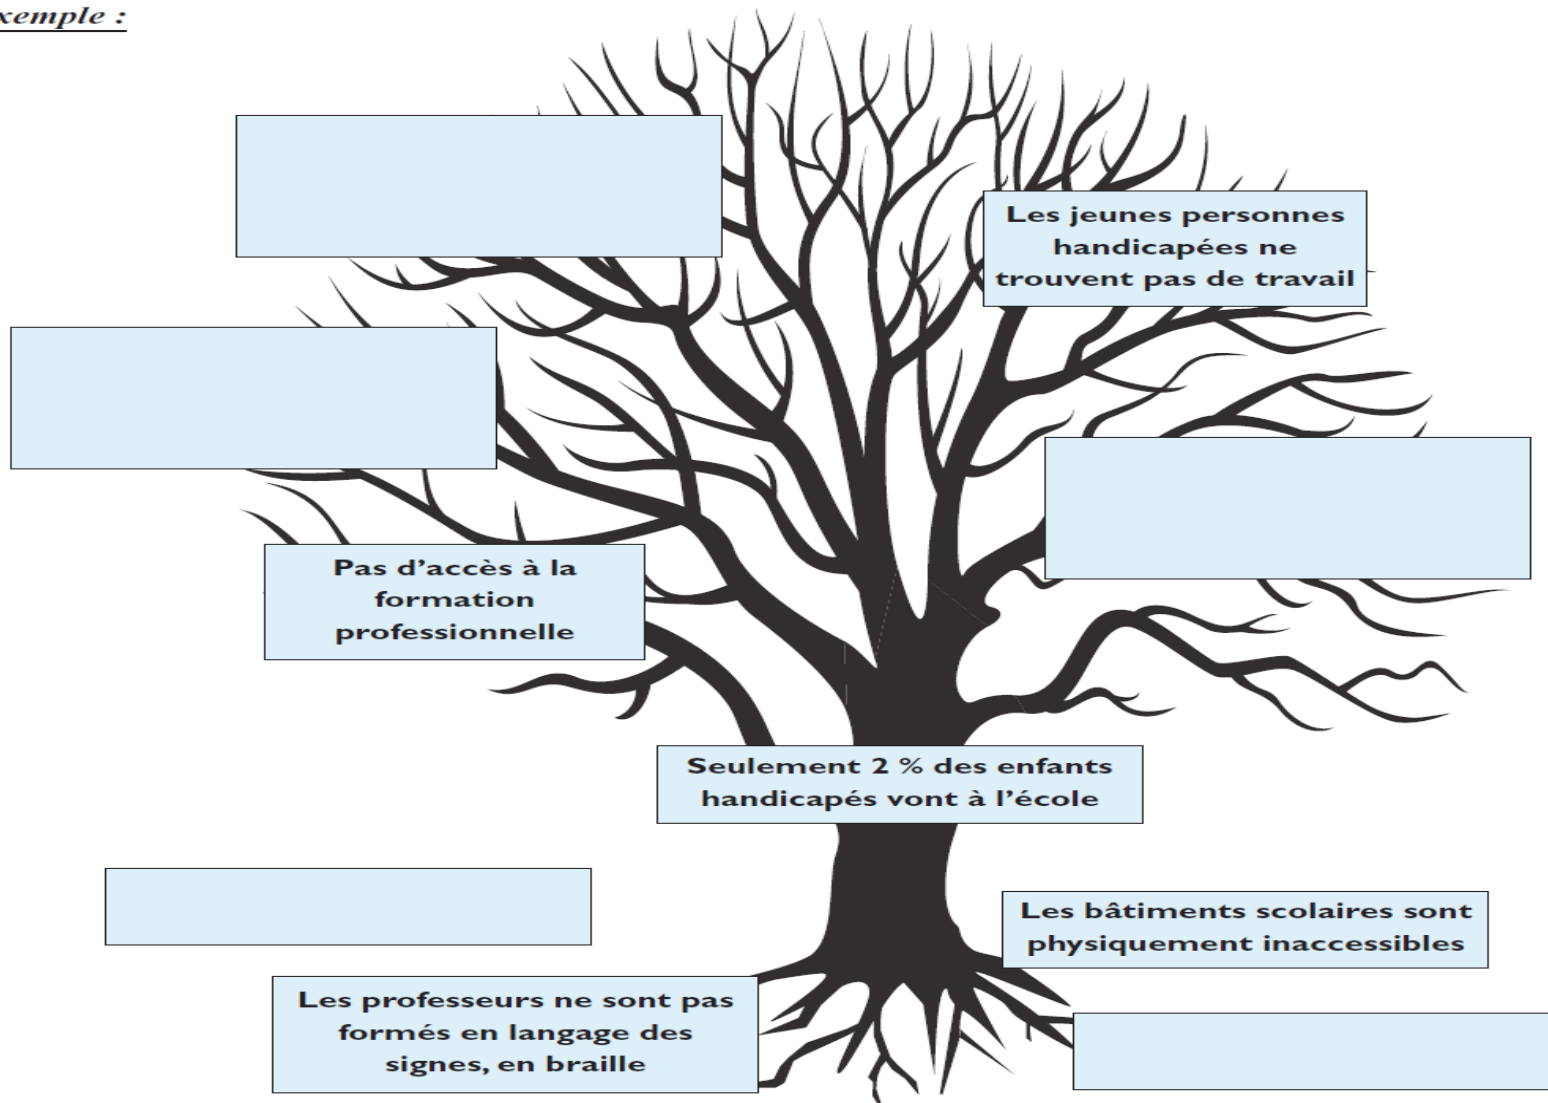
xemple :

Les jeunes personnes handicapées ne trouvent pas de travail

Pas d'accès à la formation professionnelle

Seulement 2 % des enfants handicapés vont à l'école

Les bâtiments scolaires sont physiquement inaccessibles

Les professeurs ne sont pas formés en langage des signes, en braille